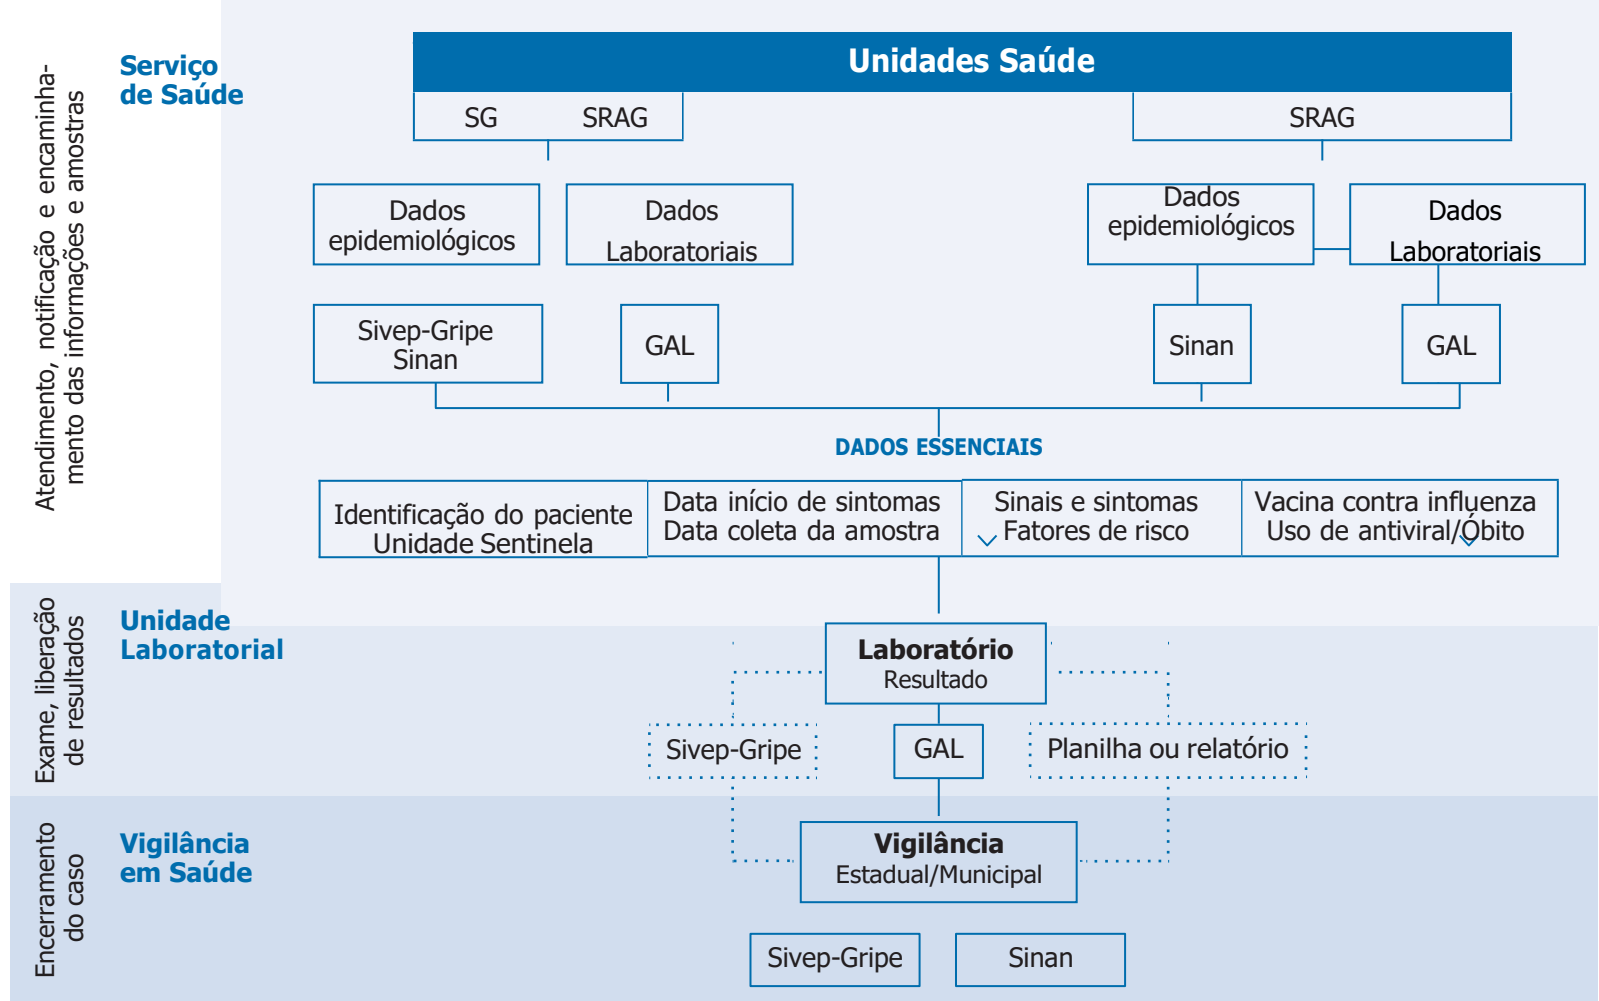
Atendimento, notificação e encaminhamento das informações e amostras

Serviço de Saúde

Unidades Saúde

SG SRAG

SRAG

Dados epidemiológicos

Dados Laboratoriais

Dados epidemiológicos

Dados Laboratoriais

Sivep-Gripe Sinan

GAL

Sinan

GAL

DADOS ESSENCIAIS

| Identificação do paciente Unidade Sentinela | Data início de sintomas Data coleta da amostra | Sinais e sintomas Fatores de risco | Vacina contra influenza Uso de antiviral/Óbito |
|---|---|---|---|

Exame, liberação de resultados

Unidade Laboratorial

Laboratório Resultado

Sivep-Gripe

GAL

Planilha ou relatório

Encerramento do caso

Vigilância em Saúde

Vigilância Estadual/Municipal

Sivep-Gripe

Sinan